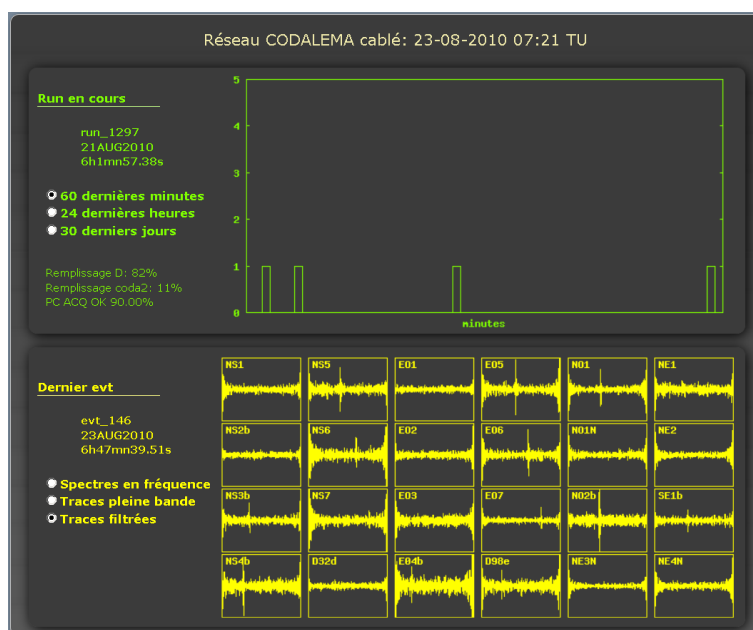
Réseau CODALEMA cablé: 23-08-2010 07:21 TU

Run en cours

run_1297
21AUG2010
6h1mn57.38s

60 dernières minutes
24 dernières heures
30 derniers jours

Remplissage D: 82%
Remplissage coda2: 11%
PC ACQ OK 90.00%

5
4
3
2
1
0
minutes

Dernier evt

evt_146
23AUG2010
6h47mn39.51s

Spectres en fréquence
Traces pleine bande
Traces filtrées

| NS1 | NS5 | E01 | E05 | N01 | NE1 |
|---|---|---|---|---|---|
| NS2b | NS6 | E02 | E06 | N01N | NE2 |
| NS3b | NS7 | E03 | E07 | N02b | SE1b |
| NS4b | D32d | E04b | D98e | NE3N | NE4N |